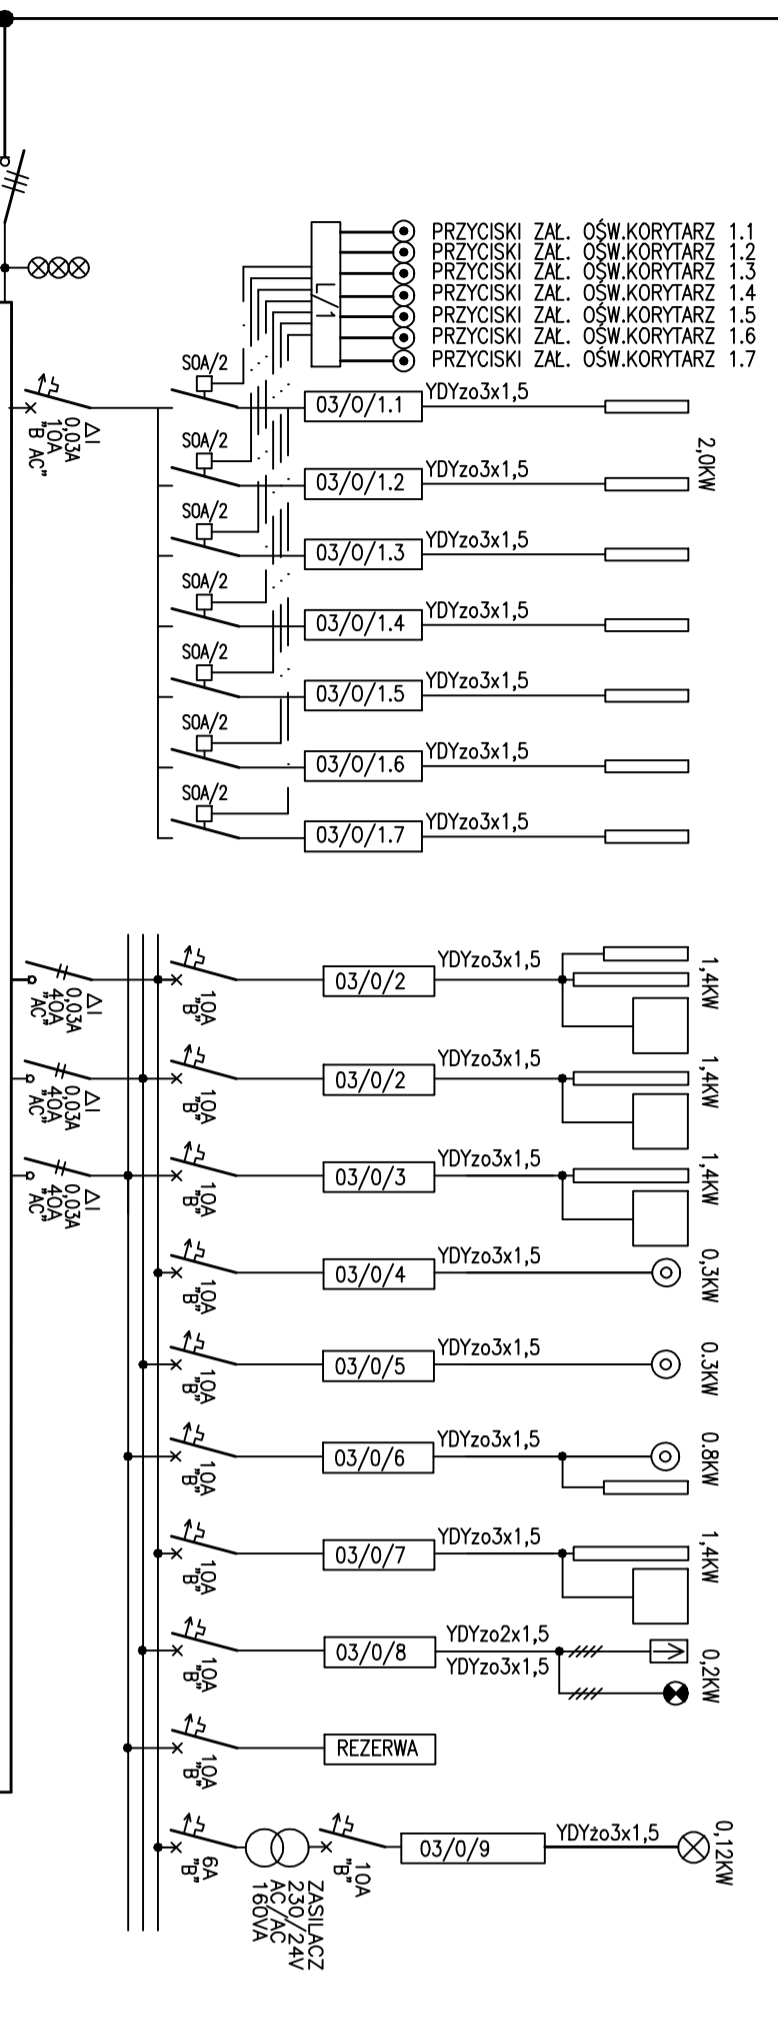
PRZYCISKI ZAŁ. OŚW.KORYTARZ 1.1
PRZYCISKI ZAŁ. OŚW.KORYTARZ 1.2
PRZYCISKI ZAŁ. OŚW.KORYTARZ 1.3
PRZYCISKI ZAŁ. OŚW.KORYTARZ 1.4
PRZYCISKI ZAŁ. OŚW.KORYTARZ 1.5
PRZYCISKI ZAŁ. OŚW.KORYTARZ 1.6
PRZYCISKI ZAŁ. OŚW.KORYTARZ 1.7

L/1

ΔI 0,03A 10A "B AC"

SOA/2
03/0/1.1
YDYzo3x1,5

2,0KW

SOA/2
03/0/1.2
YDYzo3x1,5

SOA/2
03/0/1.3
YDYzo3x1,5

SOA/2
03/0/1.4
YDYzo3x1,5

SOA/2
03/0/1.5
YDYzo3x1,5

SOA/2
03/0/1.6
YDYzo3x1,5

SOA/2
03/0/1.7
YDYzo3x1,5

ΔI 0,03A 40A "AC"
10A "B"
03/0/2
YDYzo3x1,5
1,4KW

ΔI 0,03A 40A "AC"
10A "B"
03/0/2
YDYzo3x1,5
1,4KW

ΔI 0,03A 40A "AC"
10A "B"
03/0/3
YDYzo3x1,5
1,4KW

10A "B"
03/0/4
YDYzo3x1,5
0,3KW

10A "B"
03/0/5
YDYzo3x1,5
0,3KW

10A "B"
03/0/6
YDYzo3x1,5
0,8KW

10A "B"
03/0/7
YDYzo3x1,5
1,4KW

10A "B"
03/0/8
YDYzo2x1,5
YDYzo3x1,5
0,2KW

10A "B"
REZERWA

6A "B"
ZASILACZ 230/24V AC/AC 160VA
10A "B"
03/0/9
YDYżo3x1,5
0,12KW